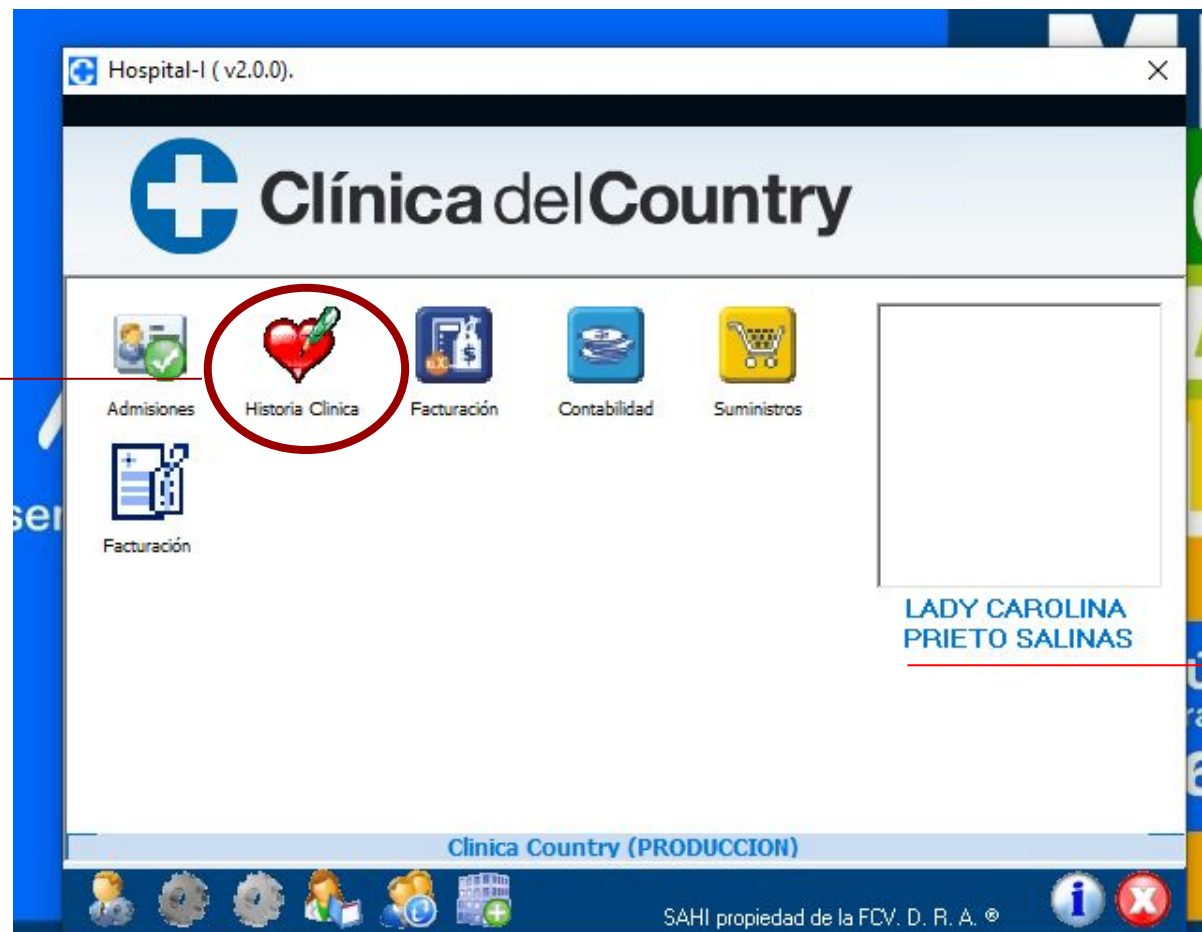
Hospital-I ( v2.0.0).

Clínica del Country

Admisiones
Historia Clinica
Facturación
Contabilidad
Suministros
Facturación

LADY CAROLINA PRIETO SALINAS

Clinica Country (PRODUCCION)

SAHI propiedad de la FCV. D. R. A. ®